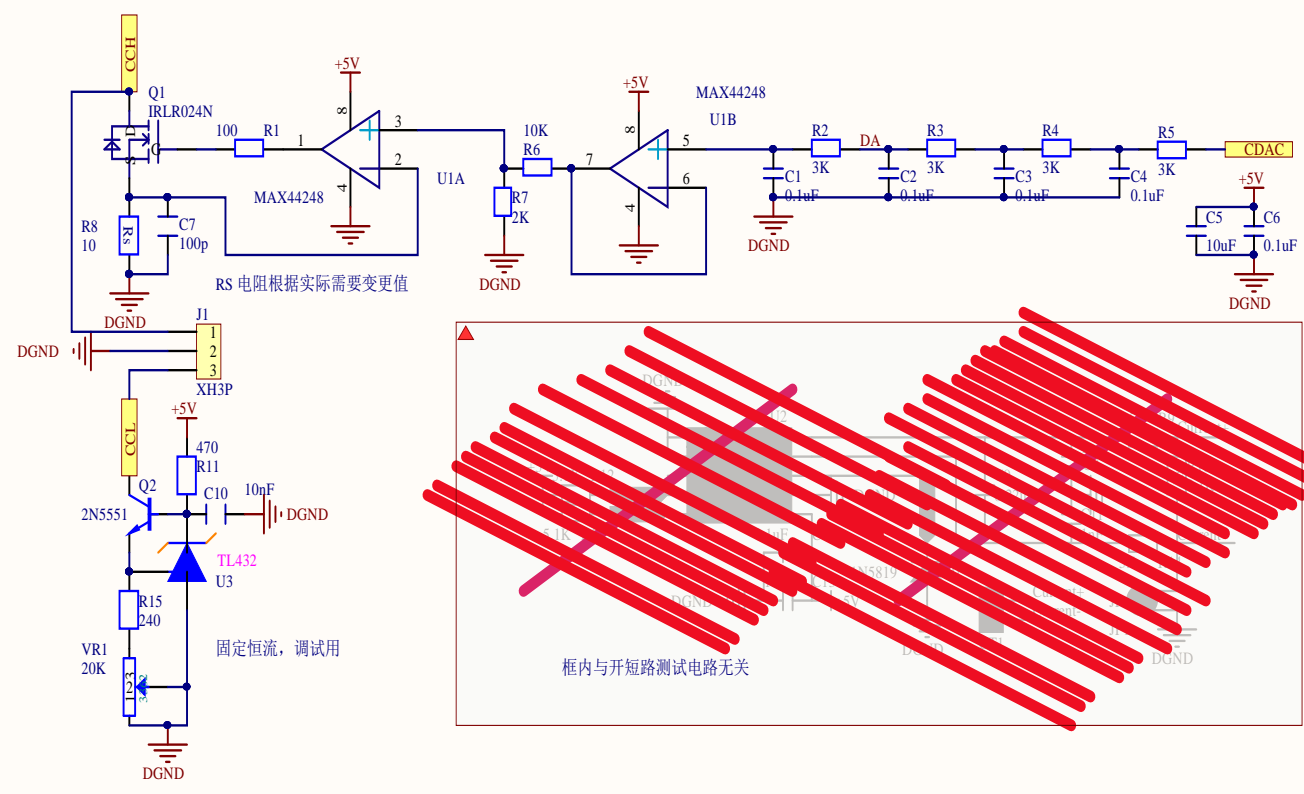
CCH
Q1
IRLR024N
100
R1
1
+5V
8
3
2
4
MAX44248
U1A
10K
R6
R7
2K
DGND
+5V
8
7
4
5
6
MAX44248
U1B
R2
3K
DA
R3
3K
R4
3K
R5
3K
CDAC
C1
0.1uF
C2
0.1uF
C3
0.1uF
C4
0.1uF
DGND
+5V
C5
10uF
C6
0.1uF
DGND
R8
10
Rs
C7
100p
RS 电阻根据实际需要变更值
DGND
J1
1
2
3
XH3P
DGND
CCL
+5V
470
R11
C10
10nF
DGND
Q2
2N5551
TL432
U3
R15
240
VR1
20K
固定恒流，调试用
DGND
框内与开短路测试电路无关